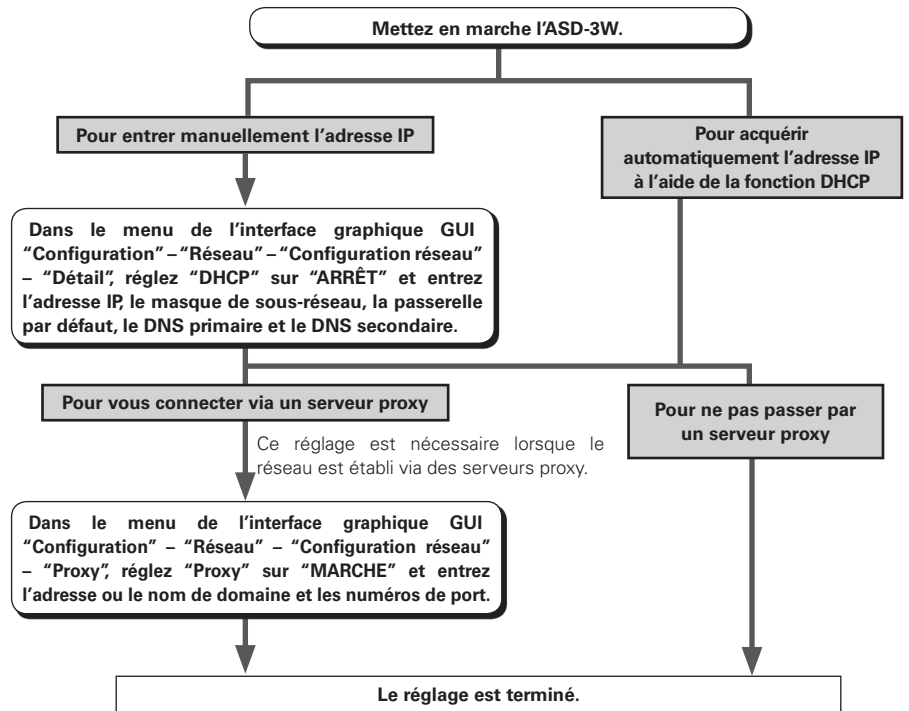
Mettez en marche l'ASD-3W.

Pour entrer manuellement l'adresse IP

Pour acquérir automatiquement l'adresse IP à l'aide de la fonction DHCP

Dans le menu de l'interface graphique GUI "Configuration" – "Réseau" – "Configuration réseau" – "Détail", réglez "DHCP" sur "ARRÊT" et entrez l'adresse IP, le masque de sous-réseau, la passerelle par défaut, le DNS primaire et le DNS secondaire.

Pour vous connecter via un serveur proxy

Pour ne pas passer par un serveur proxy

Ce réglage est nécessaire lorsque le réseau est établi via des serveurs proxy.

Dans le menu de l'interface graphique GUI "Configuration" – "Réseau" – "Configuration réseau" – "Proxy", réglez "Proxy" sur "MARCHE" et entrez l'adresse ou le nom de domaine et les numéros de port.

Le réglage est terminé.